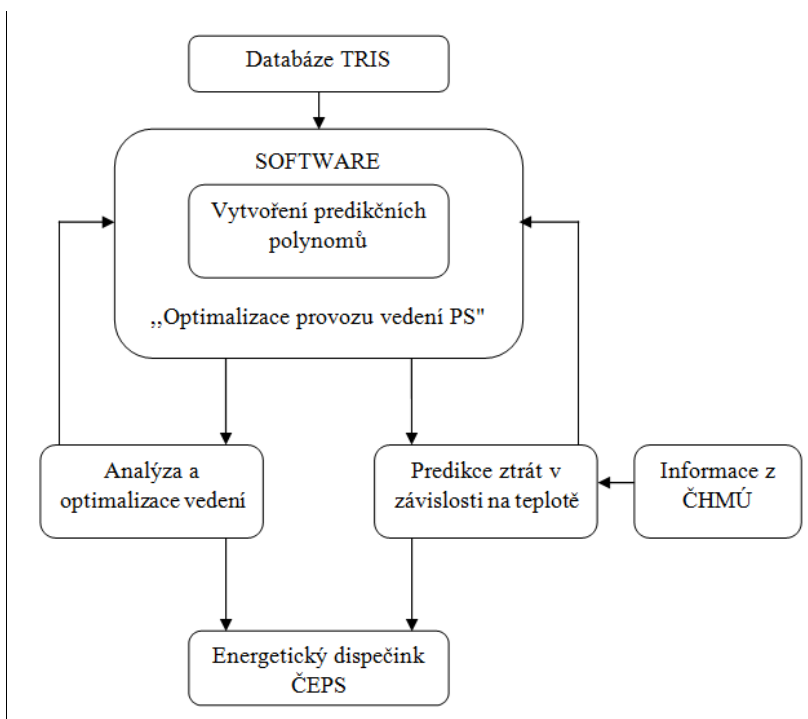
Databáze TRIS

SOFTWARE

Vytvoření predikčních polynomů

,,Optimalizace provozu vedení PS"

Analýza a optimalizace vedení

Predikce ztrát v závislosti na teplotě

Informace z ČHMÚ

Energetický dispečink ČEPS